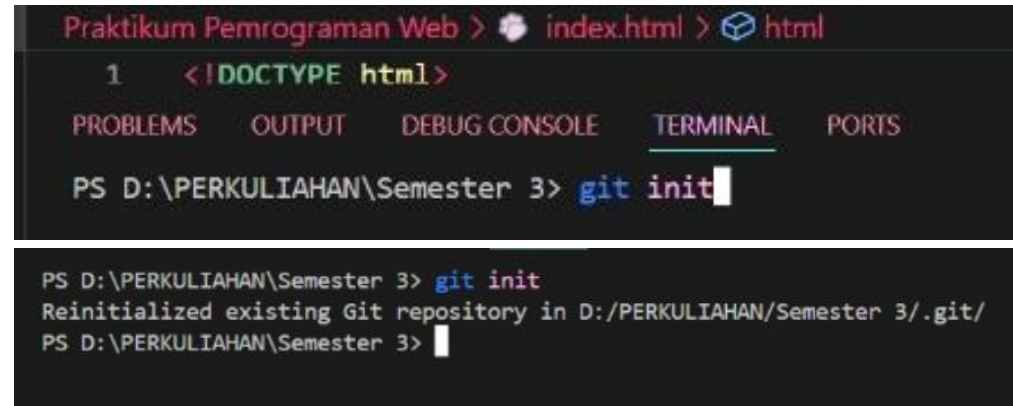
Praktikum Pemrograman Web > index.html > html

1 <!DOCTYPE html>

PROBLEMS OUTPUT DEBUG CONSOLE TERMINAL PORTS

PS D:\PERKULIAHAN\Semester 3> git init

PS D:\PERKULIAHAN\Semester 3> git init
Reinitialized existing Git repository in D:/PERKULIAHAN/Semester 3/.git/
PS D:\PERKULIAHAN\Semester 3>